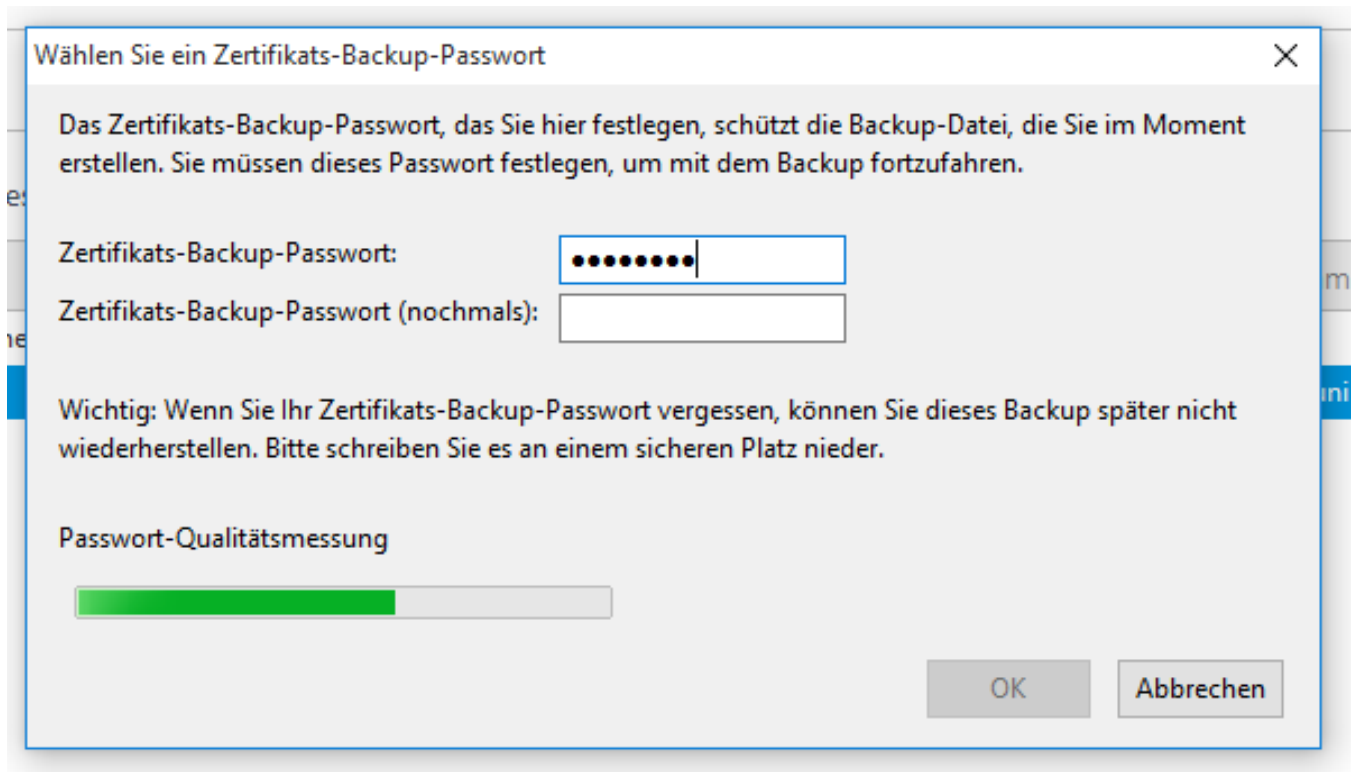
Wählen Sie ein Zertifikats-Backup-Passwort

Das Zertifikats-Backup-Passwort, das Sie hier festlegen, schützt die Backup-Datei, die Sie im Moment erstellen. Sie müssen dieses Passwort festlegen, um mit dem Backup fortzufahren.

Zertifikats-Backup-Passwort: ••••••••

Zertifikats-Backup-Passwort (nochmals):

Wichtig: Wenn Sie Ihr Zertifikats-Backup-Passwort vergessen, können Sie dieses Backup später nicht wiederherstellen. Bitte schreiben Sie es an einem sicheren Platz nieder.

Passwort-Qualitätsmessung

OK

Abbrechen